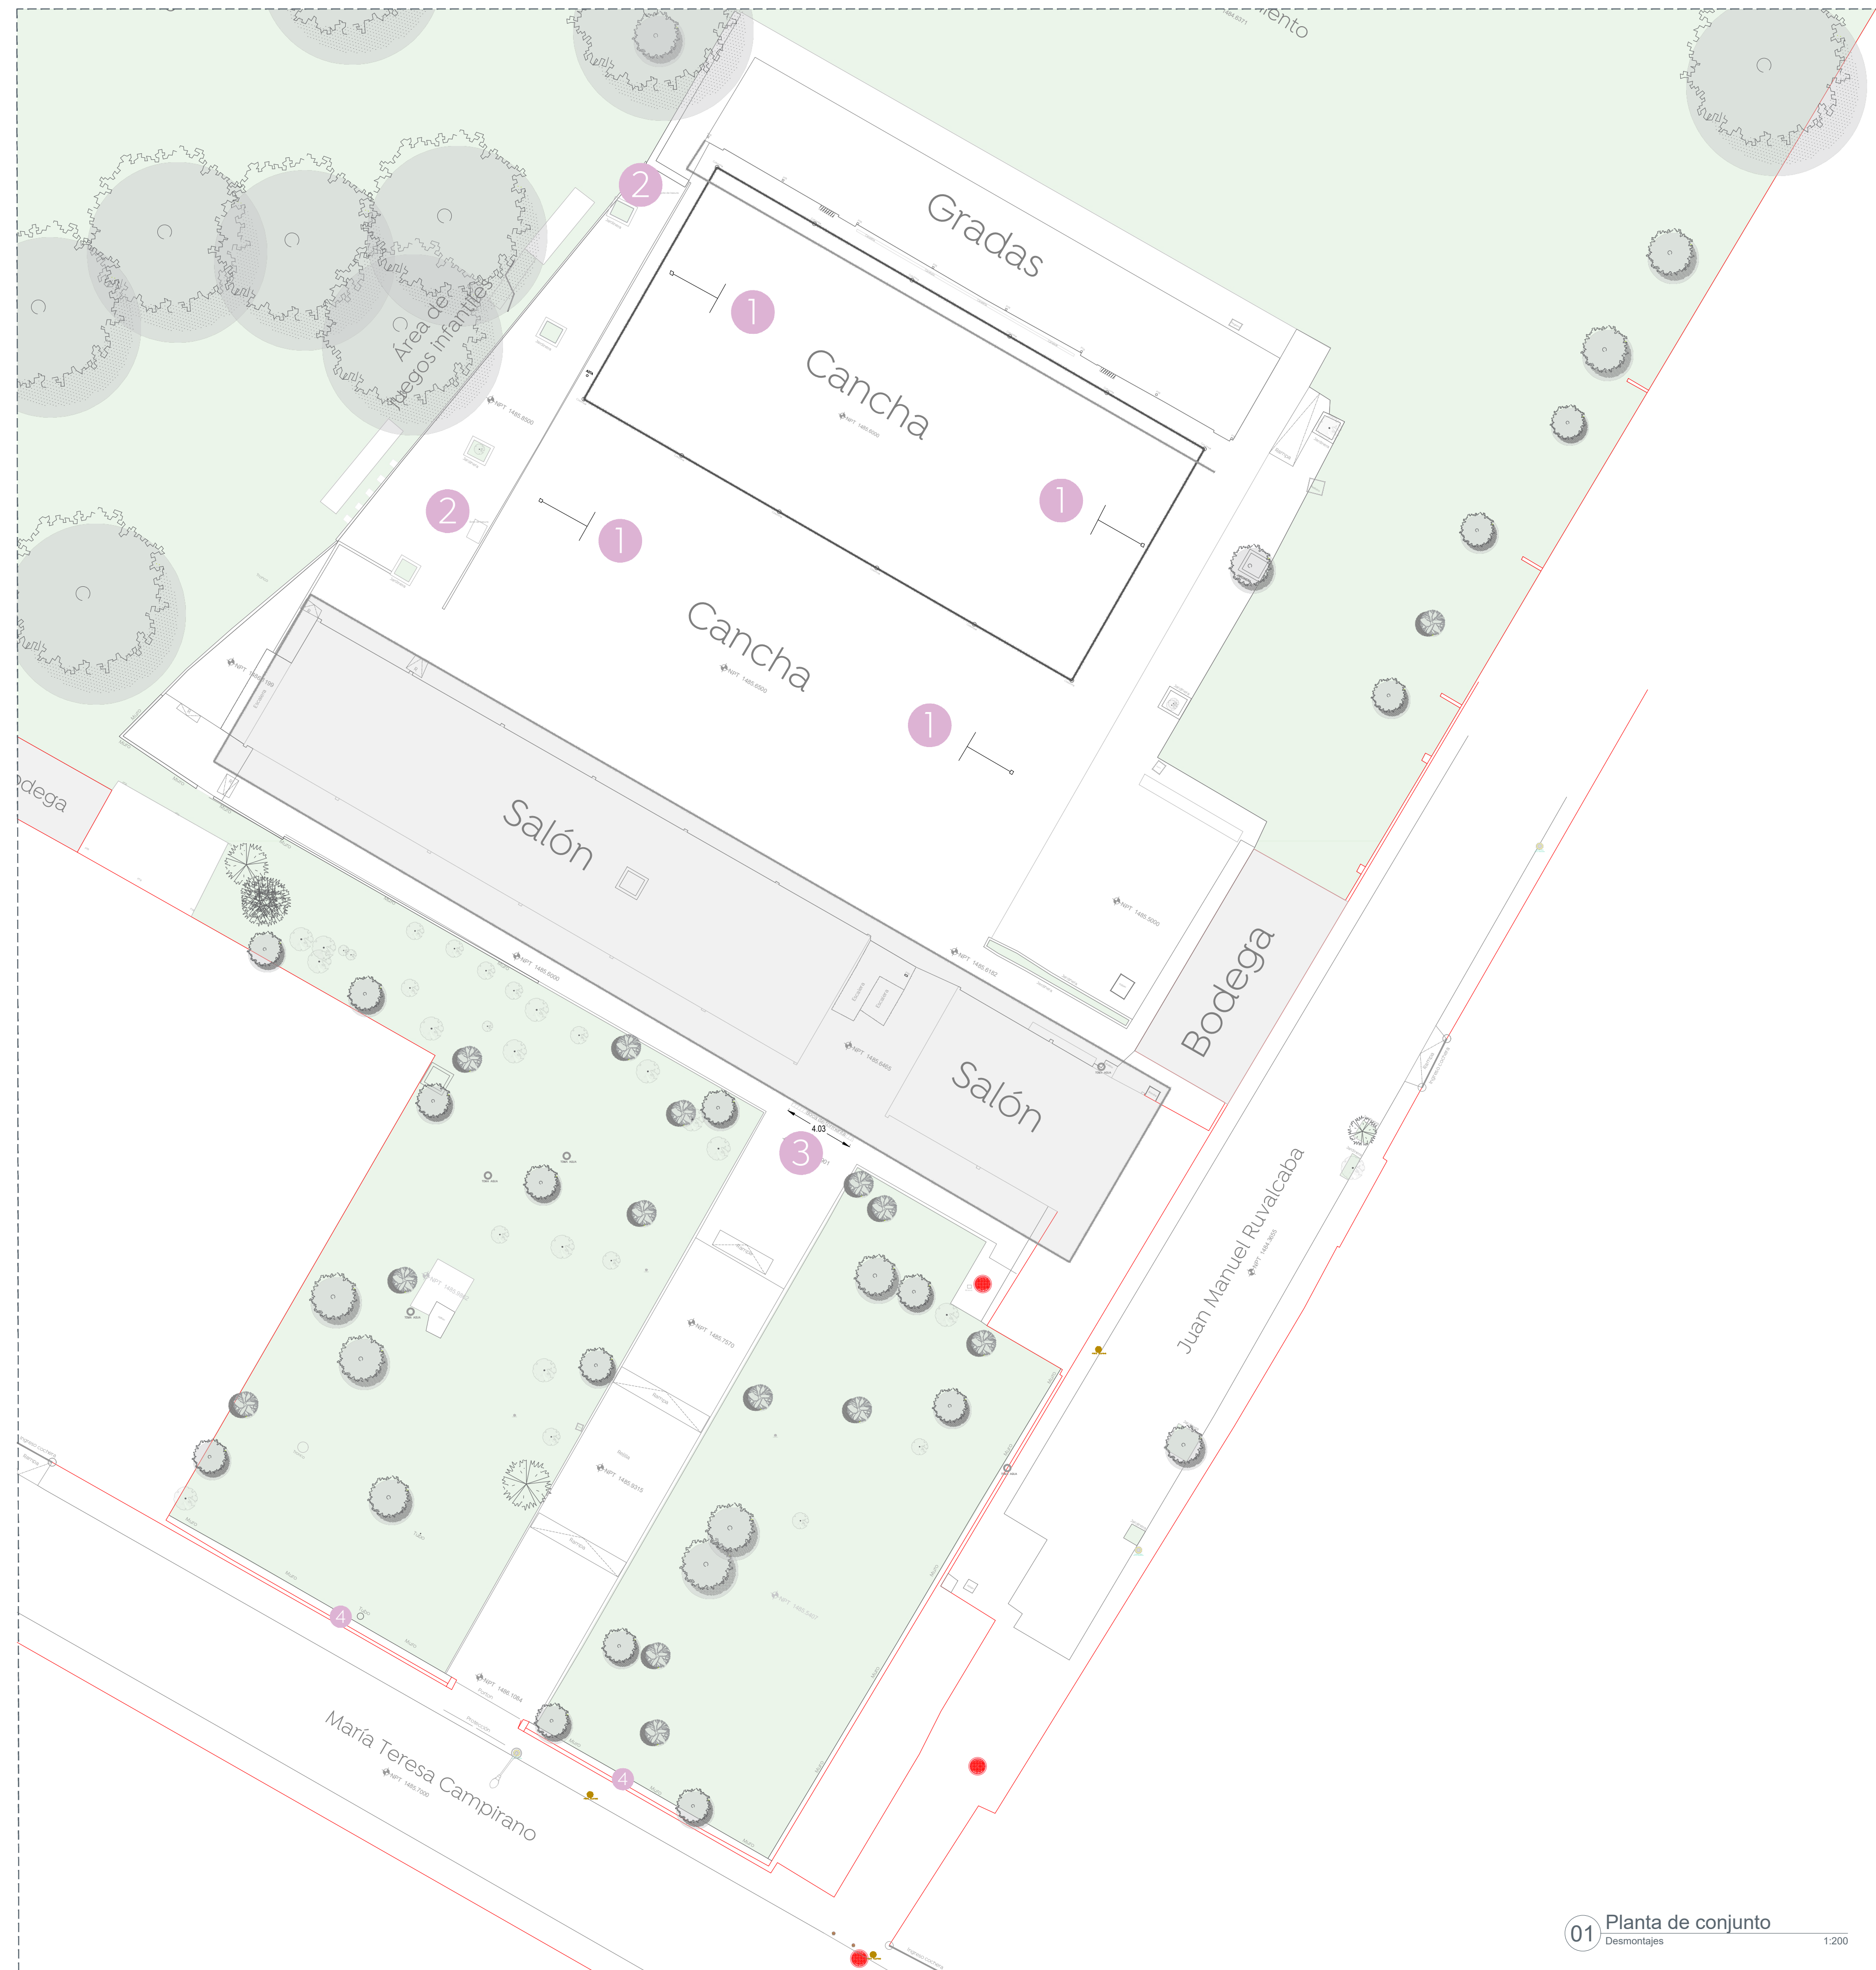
ento

Gradas

2

1

Cancha

Área de juegos infantiles

2

1

1

Cancha

1

odega

Salón

Salón

Bodega

4.03

3

Juan Manuel Ruvalcaba

4

4

María Teresa Campirano

01 Planta de conjunto
Desmontajes 1:200